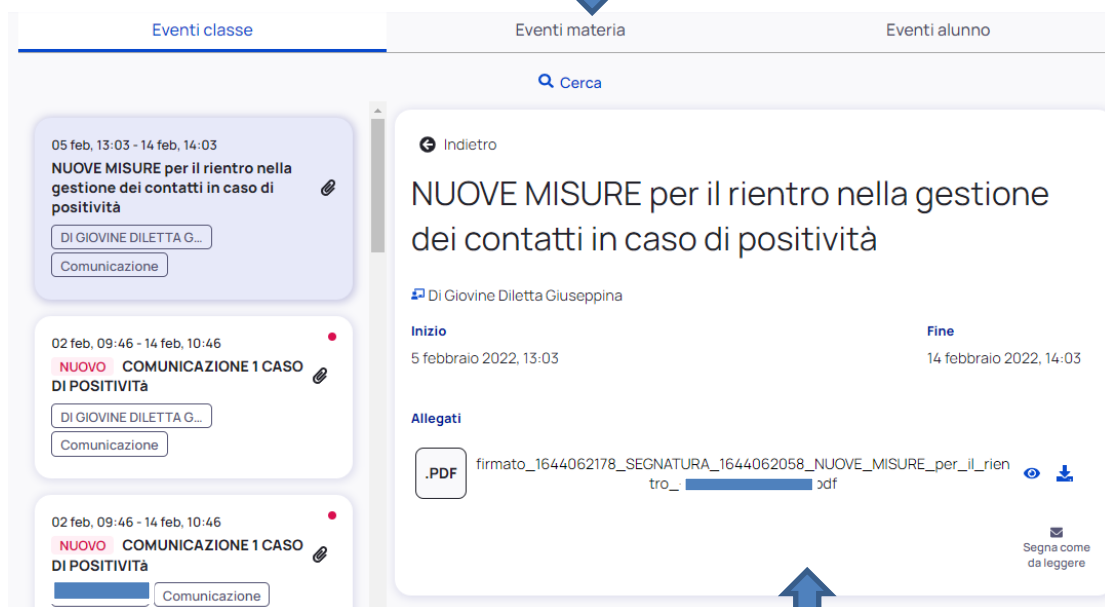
Eventi classe | Eventi materia | Eventi alunno

Cerca

05 feb, 13:03 - 14 feb, 14:03
NUOVE MISURE per il rientro nella gestione dei contatti in caso di positività
DI GIOVINE DILETTA G...
Comunicazione

02 feb, 09:46 - 14 feb, 10:46
NUOVO COMUNICAZIONE 1 CASO DI POSITIVITà
DI GIOVINE DILETTA G...
Comunicazione

02 feb, 09:46 - 14 feb, 10:46
NUOVO COMUNICAZIONE 1 CASO DI POSITIVITà
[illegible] Comunicazione

Indietro

NUOVE MISURE per il rientro nella gestione dei contatti in caso di positività

Di Giovine Diletta Giuseppina

Inizio
5 febbraio 2022, 13:03

Fine
14 febbraio 2022, 14:03

Allegati

.PDF firmato_1644062178_SEGNATURA_1644062058_NUOVE_MISURE_per_il_rientro_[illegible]pdf

Segna come da leggere